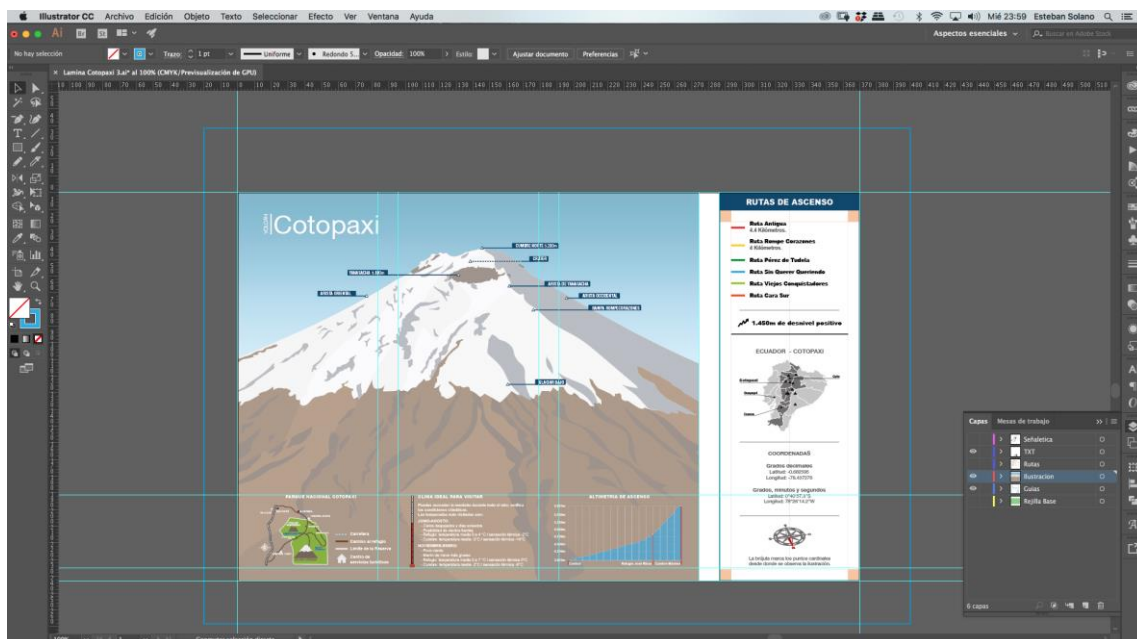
Illustrator CC Archivo Edición Objeto Texto Seleccionar Efecto Ver Ventana Ayuda

Mié 23:59 Esteban Solano

Aspectos esenciales

No hay selección Trazo: 1 pt Uniforme Redondo 5... Opacidad: 100% Estilo: Ajustar documento Preferencias

Lamina Cotopaxi 3.ai* al 100% (CMYK/Previsualización de GPU)

Cotopaxi

RUTAS DE ASCENSO

Ruta Antigua
4.4 Kilómetros.

Ruta Rompe Corazones
4 Kilómetros.

Ruta Pérez de Tudela

Ruta Sin Querer Queriendo

Ruta Viejos Conquistadores

Ruta Cara Sur

1.450m de desnivel positivo

ECUADOR - COTOPAXI

COORDENADAS

Grados decimales
Latitud: -0,680556
Longitud: -78,437778

Grados, minutos y segundos

PARQUE NACIONAL COTOPAXI

CLIMA IDEAL PARA VISITAR

ALTIMETRIA DE ASCENSO

Carretera
Camino al refugio
Límite de la Reserva
Centro de servicios turísticos

La brújula marca los puntos cardinales desde donde se observa la ilustración

Capas Mesas de trabajo

Señaletica
TXT
Rutas
Ilustracion
Guias
Rejilla Base

6 capas